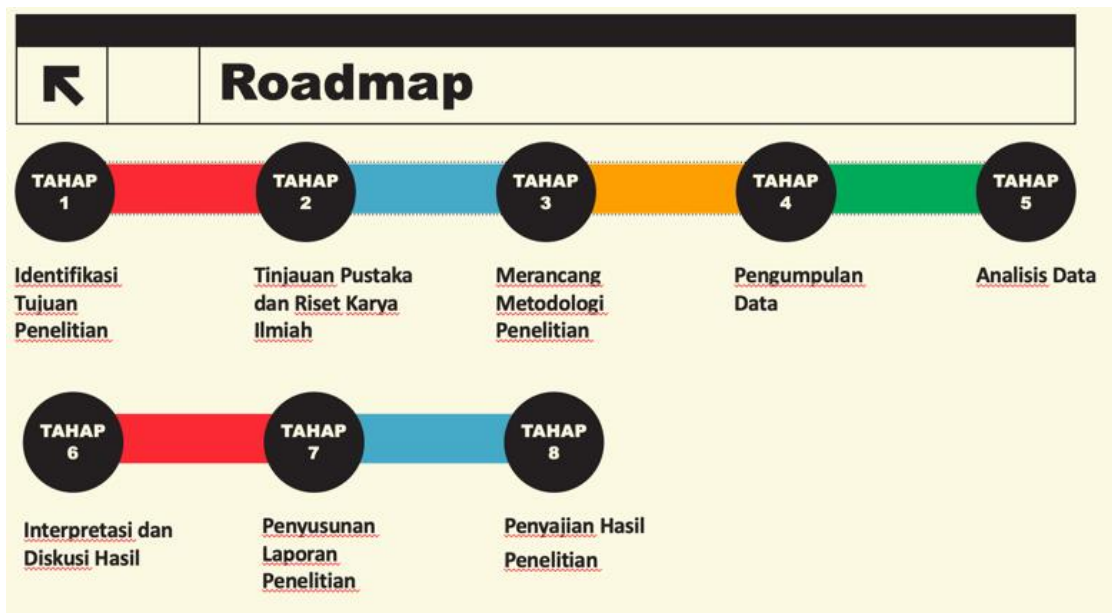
Roadmap

TAHAP 1

TAHAP 2

TAHAP 3

TAHAP 4

TAHAP 5

Identifikasi Tujuan Penelitian

Tinjauan Pustaka dan Riset Karya Ilmiah

Merancang Metodologi Penelitian

Pengumpulan Data

Analisis Data

TAHAP 6

TAHAP 7

TAHAP 8

Interpretasi dan Diskusi Hasil

Penyusunan Laporan Penelitian

Penyajian Hasil Penelitian